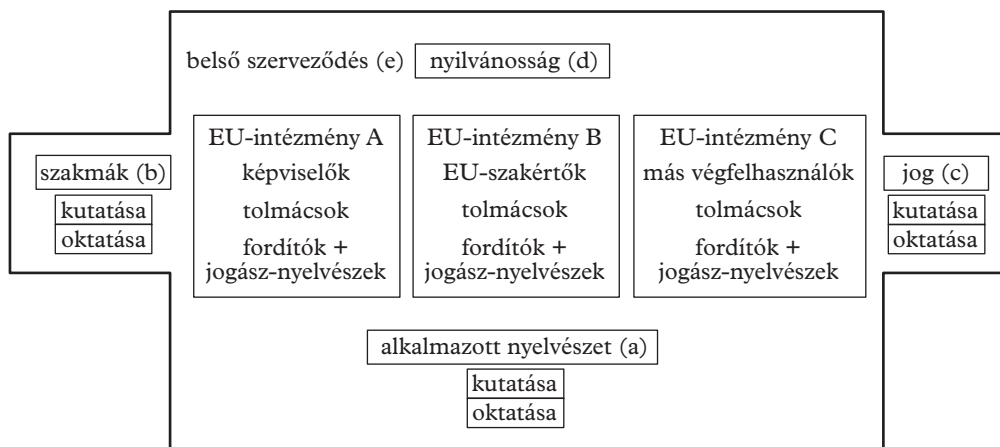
belső szerveződés (e) nyilvánosság (d)

szakmák (b)
kutatása
oktatása

EU-intézmény A
képviselők
tolmácsok
fordítók + jogász-nyelvészek

EU-intézmény B
EU-szakértők
tolmácsok
fordítók + jogász-nyelvészek

EU-intézmény C
más végfelhasználók
tolmácsok
fordítók + jogász-nyelvészek

jog (c)
kutatása
oktatása

alkalmazott nyelvészet (a)
kutatása
oktatása